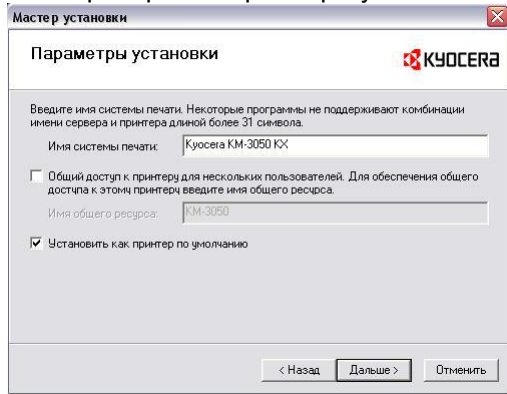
Мастер установки

Параметры установки

KYOCERA

Введите имя системы печати. Некоторые программы не поддерживают комбинации имени сервера и принтера длиной более 31 символа.

Имя системы печати: Kyocera KM-3050 KX

Общий доступ к принтеру для нескольких пользователей. Для обеспечения общего доступа к этому принтеру введите имя общего ресурса.

Имя общего ресурса: KM-3050

Установить как принтер по умолчанию

< Назад | Дальше > | Отменить